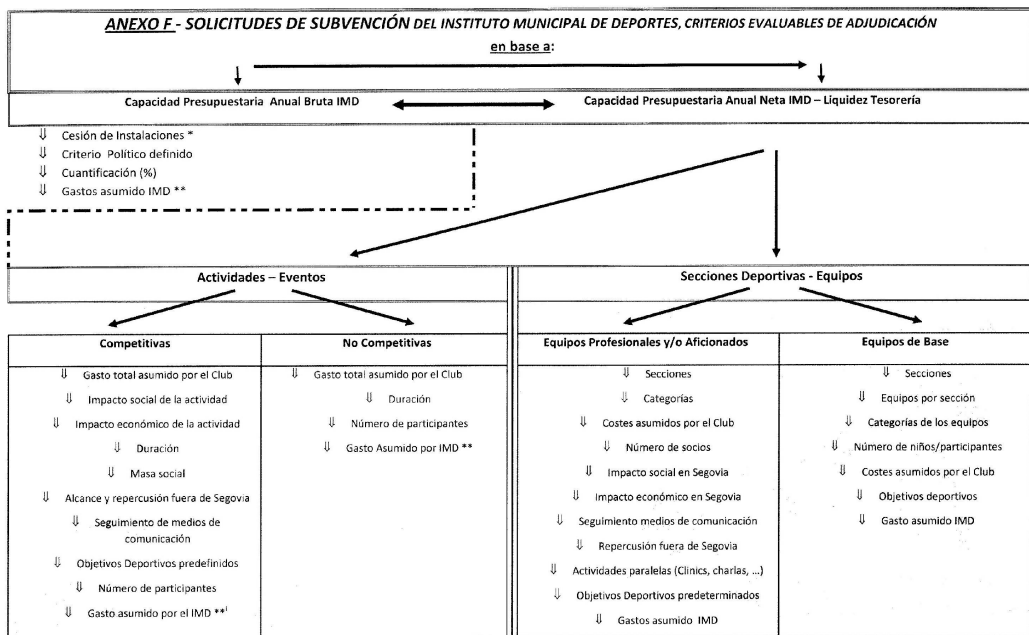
ANEXO F - SOLICITUDES DE SUBVENCIÓN DEL INSTITUTO MUNICIPAL DE DEPORTES, CRITERIOS EVALUABLES DE ADJUDICACIÓN
en base a:

Capacidad Presupuestaria Anual Bruta IMD

Capacidad Presupuestaria Anual Neta IMD – Liquidez Tesorería

⇓ Cesión de Instalaciones *
⇓ Criterio Político definido
⇓ Cuantificación (%)
⇓ Gastos asumido IMD **

Actividades – Eventos

Secciones Deportivas - Equipos

| Competitivas | No Competitivas | Equipos Profesionales y/o Aficionados | Equipos de Base |
|---|---|---|---|
| ⇓ Gasto total asumido por el Club | ⇓ Gasto total asumido por el Club | ⇓ Secciones | ⇓ Secciones |
| ⇓ Impacto social de la actividad | ⇓ Duración | ⇓ Categorías | ⇓ Equipos por sección |
| ⇓ Impacto económico de la actividad | ⇓ Número de participantes | ⇓ Costes asumidos por el Club | ⇓ Categorías de los equipos |
| ⇓ Duración | ⇓ Gasto Asumido por IMD ** | ⇓ Número de socios | ⇓ Número de niños/participantes |
| ⇓ Masa social | | ⇓ Impacto social en Segovia | ⇓ Costes asumidos por el Club |
| ⇓ Alcance y repercusión fuera de Segovia | | ⇓ Impacto económico en Segovia | ⇓ Objetivos deportivos |
| ⇓ Seguimiento de medios de comunicación | | ⇓ Seguimiento medios de comunicación | ⇓ Gasto asumido IMD |
| ⇓ Objetivos Deportivos predefinidos | | ⇓ Repercusión fuera de Segovia | |
| ⇓ Número de participantes | | ⇓ Actividades paralelas (Clinics, charlas, ...) | |
| ⇓ Gasto asumido por el IMD **¹ | | ⇓ Objetivos Deportivos predeterminados | |
| | | ⇓ Gastos asumido IMD | |